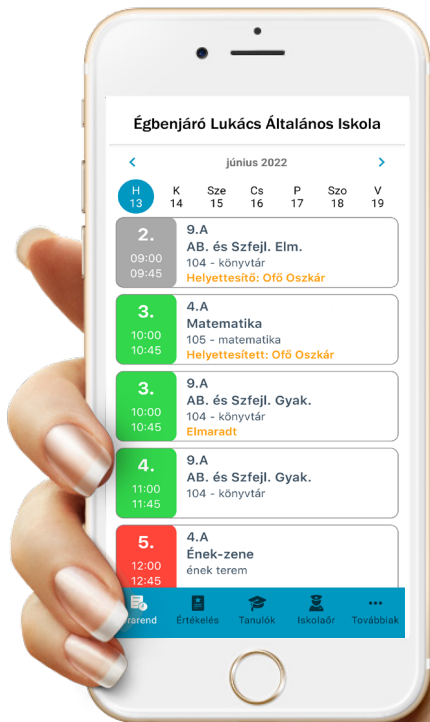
Égbenjáró Lukács Általános Iskola

<

június 2022

>

H 13
K 14
Sze 15
Cs 16
P 17
Szo 18
V 19

2.
09:00
09:45
9.A
AB. és Szfejl. Elm.
104 - könyvtár
Helyettesítő: Ofő Oszkár

3.
10:00
10:45
4.A
Matematika
105 - matematika
Helyettesített: Ofő Oszkár

3.
10:00
10:45
9.A
AB. és Szfejl. Gyak.
104 - könyvtár
Elmaradt

4.
11:00
11:45
9.A
AB. és Szfejl. Gyak.
104 - könyvtár

5.
12:00
12:45
4.A
Ének-zene
ének terem

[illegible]rarend
Értékelés
Tanulók
Iskolaőr
Továbbiak